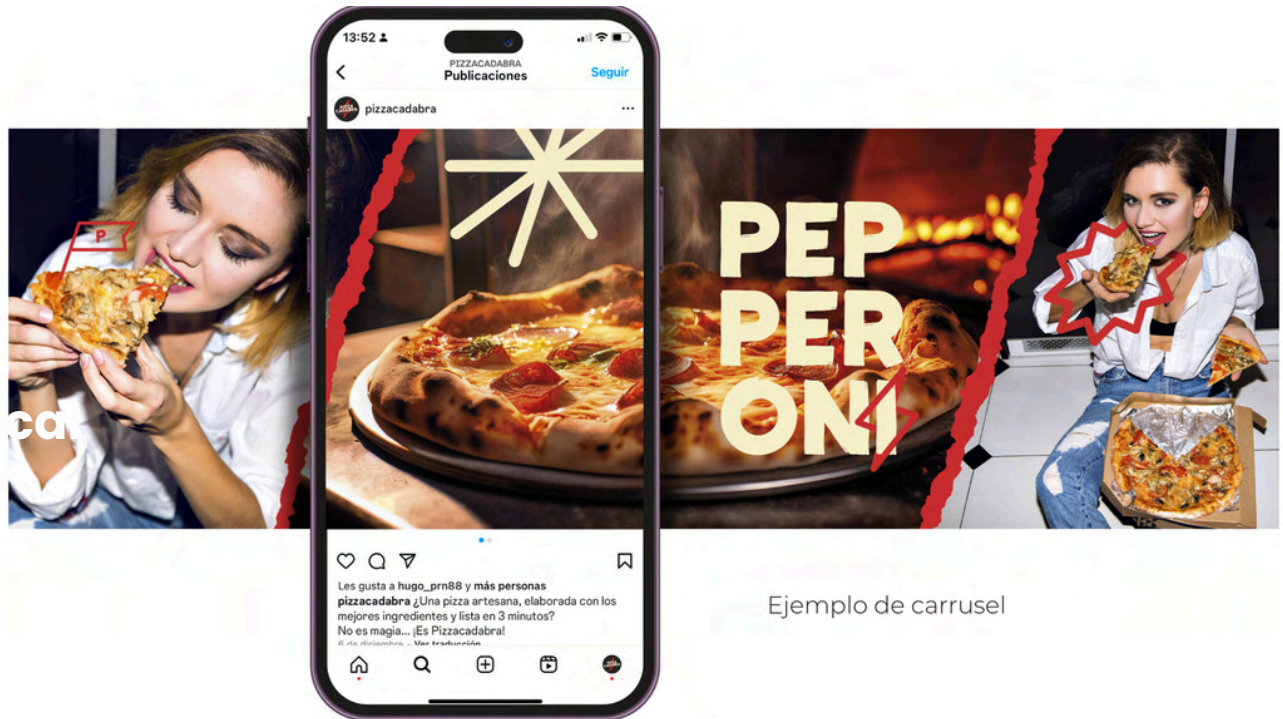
ca

13:52

PIZZACADABRA
Publicaciones

Seguir

pizzacadabra

PEP
PER
ONI

Les gusta a hugo_prn88 y más personas
pizzacadabra ¿Una pizza artesana, elaborada con los mejores ingredientes y lista en 3 minutos?
No es magia... ¡Es Pizzacadabra!
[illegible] · Ver traducción

Ejemplo de carrusel